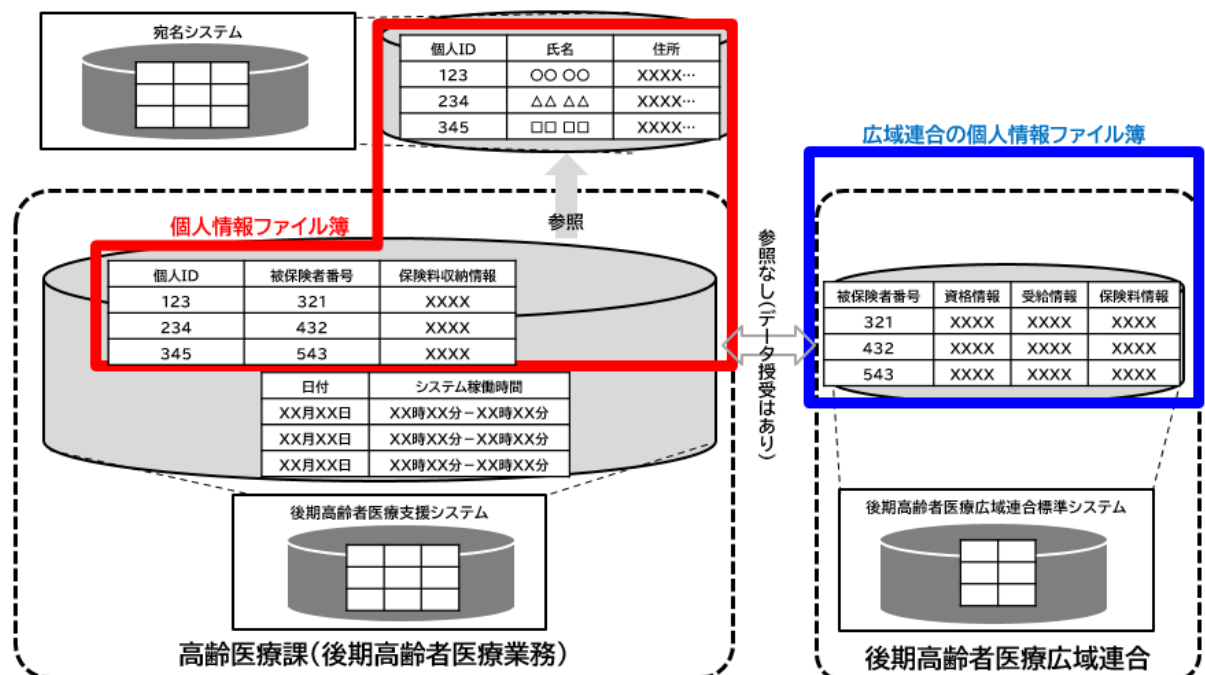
宛名システム

| 個人ID | 氏名 | 住所 |
|---|---|---|
| 123 | ○○ ○○ | XXXX… |
| 234 | △△ △△ | XXXX… |
| 345 | □□ □□ | XXXX… |

広域連合の個人情報ファイル簿

参照

個人情報ファイル簿

| 個人ID | 被保険者番号 | 保険料収納情報 |
|---|---|---|
| 123 | 321 | XXXX |
| 234 | 432 | XXXX |
| 345 | 543 | XXXX |

| 日付 | システム稼働時間 |
|---|---|
| XX月XX日 | XX時XX分－XX時XX分 |
| XX月XX日 | XX時XX分－XX時XX分 |
| XX月XX日 | XX時XX分－XX時XX分 |

後期高齢者医療支援システム

高齢医療課（後期高齢者医療業務）

参照なし（データ授受はあり）

| 被保険者番号 | 資格情報 | 受給情報 | 保険料情報 |
|---|---|---|---|
| 321 | XXXX | XXXX | XXXX |
| 432 | XXXX | XXXX | XXXX |
| 543 | XXXX | XXXX | XXXX |

後期高齢者医療広域連合標準システム

後期高齢者医療広域連合